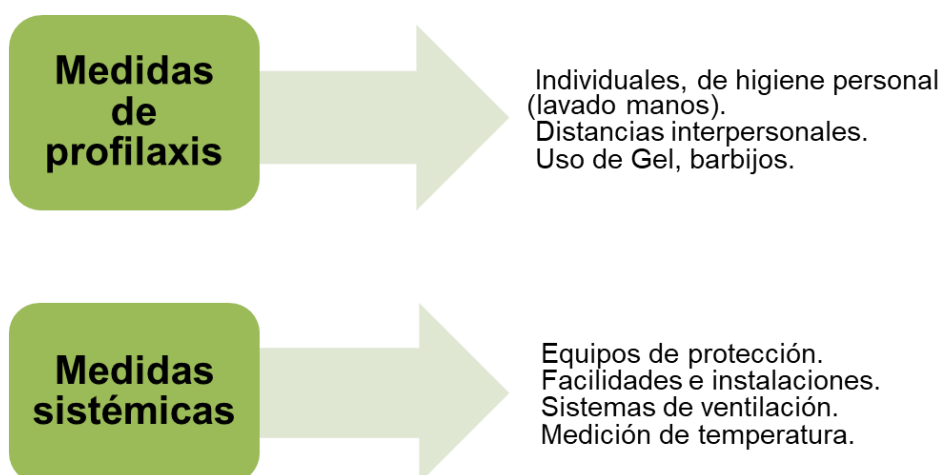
Medidas de profilaxis

Individuales, de higiene personal (lavado manos).
Distancias interpersonales.
Uso de Gel, barbijos.

Medidas sistémicas

Equipos de protección.
Facilidades e instalaciones.
Sistemas de ventilación.
Medición de temperatura.